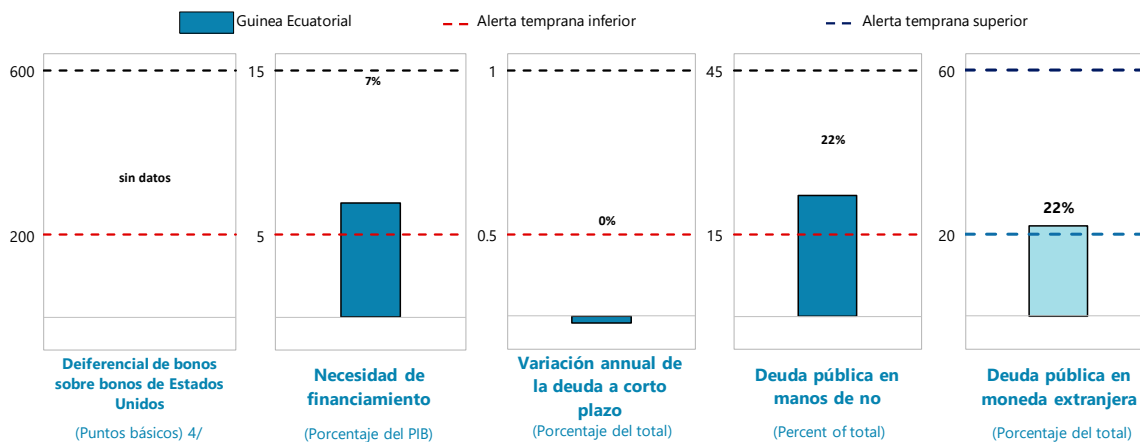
Guinea Ecuatorial
Alerta temprana inferior
Alerta temprana superior

600
200
sin datos
Deiferencial de bonos sobre bonos de Estados Unidos
(Puntos básicos) 4/

15
5
7%
Necesidad de financiamiento
(Porcentaje del PIB)

1
0.5
0%
Variación annual de la deuda a corto plazo
(Porcentaje del total)

45
15
22%
Deuda pública en manos de no
(Percent of total)

60
20
22%
Deuda pública en moneda extranjera
(Porcentaje del total)